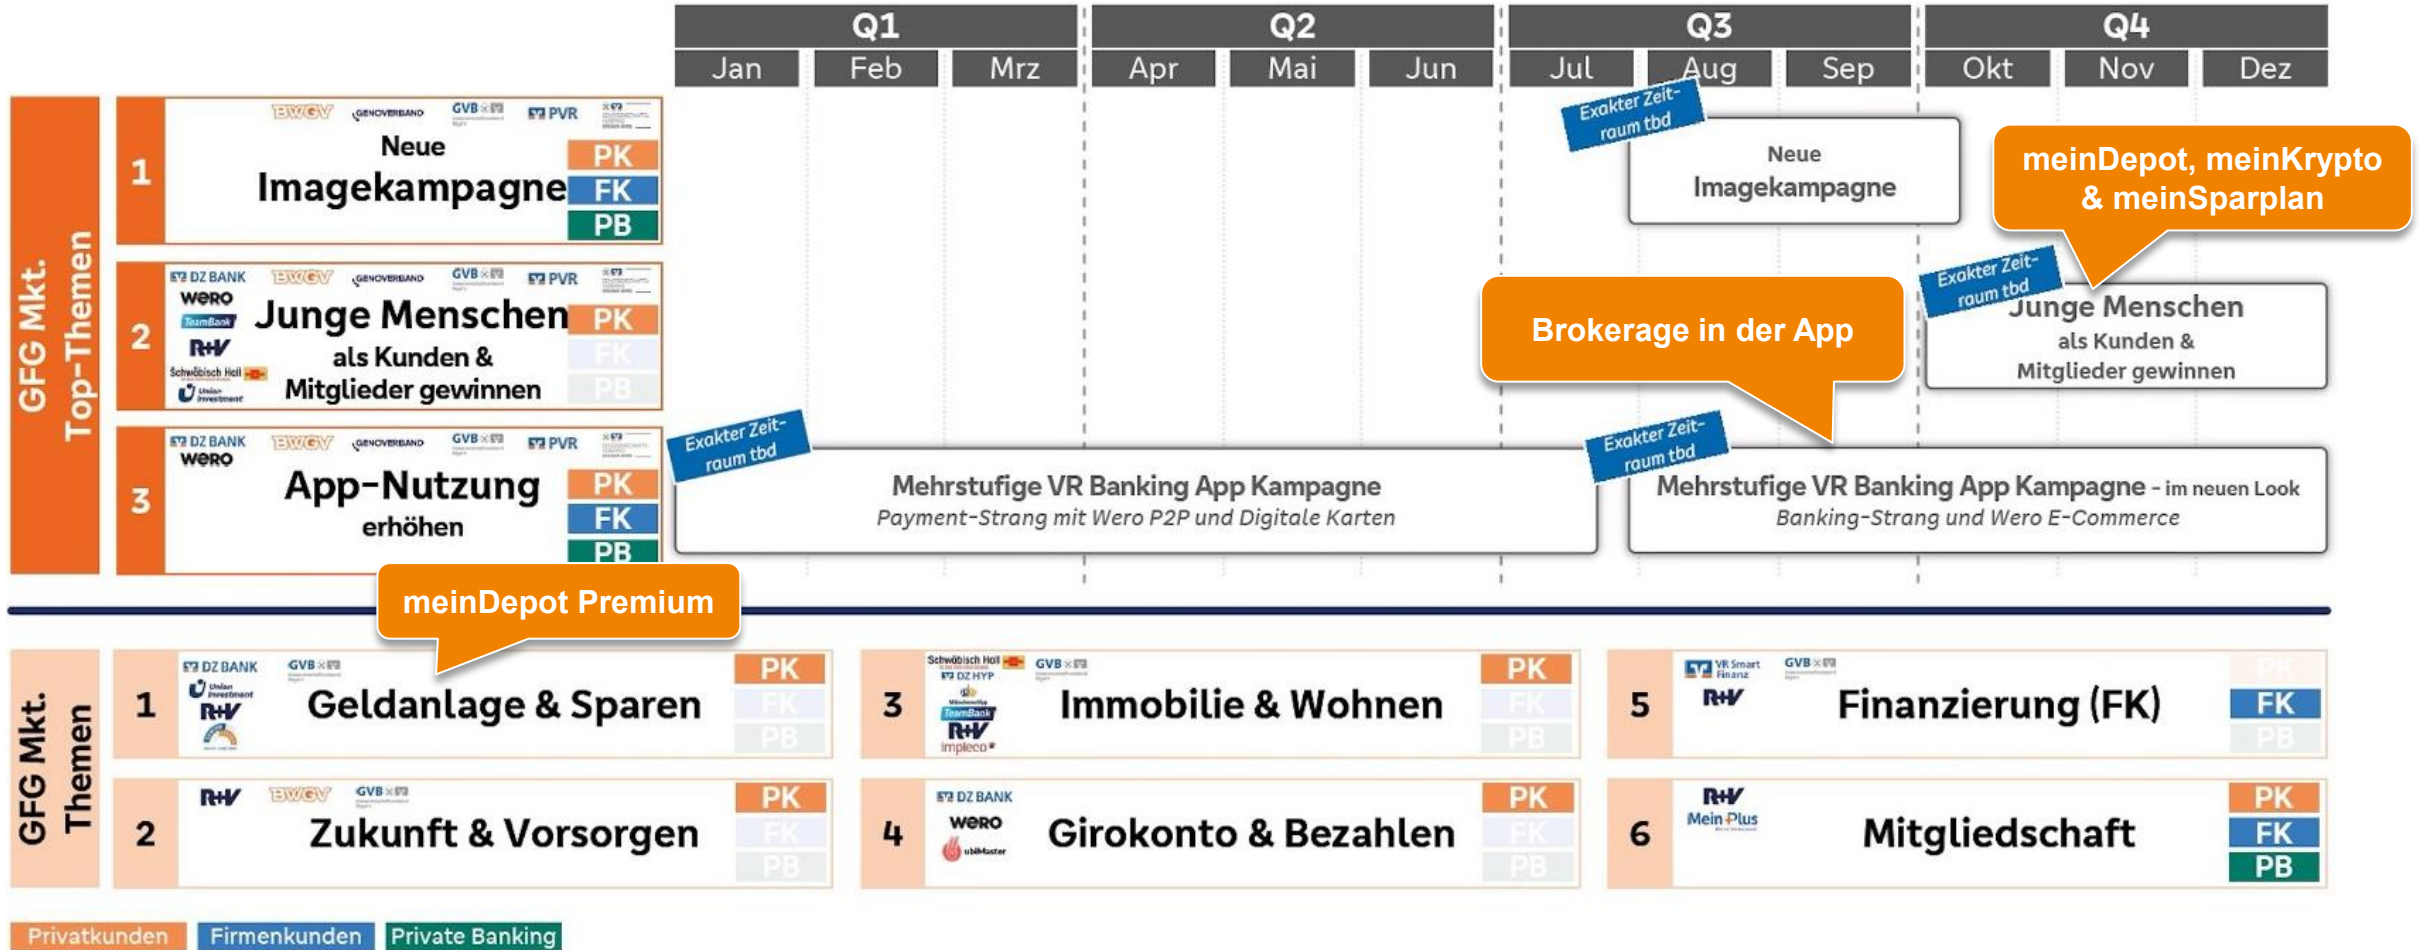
Q1 Q2 Q3 Q4
Jan Feb Mrz Apr Mai Jun Jul Aug Sep Okt Nov Dez

GFG Mkt. Top-Themen

1
BWGV GENOVERBAND GVB PVR
Neue Imagekampagne
PK FK PB

2
DZ BANK BWGV GENOVERBAND GVB PVR
wero TeamBank R+V Schwäbisch Hall Union Investment
Junge Menschen als Kunden & Mitglieder gewinnen
PK FK PB

3
DZ BANK BWGV GENOVERBAND GVB PVR
wero
App-Nutzung erhöhen
PK FK PB

Exakter Zeitraum tbd
Neue Imagekampagne

meinDepot, meinKrypto & meinSparplan

Exakter Zeitraum tbd
Junge Menschen als Kunden & Mitglieder gewinnen

Brokerage in der App

Exakter Zeitraum tbd
Mehrstufige VR Banking App Kampagne
Payment-Strang mit Wero P2P und Digitale Karten

Exakter Zeitraum tbd
Mehrstufige VR Banking App Kampagne - im neuen Look
Banking-Strang und Wero E-Commerce

meinDepot Premium

GFG Mkt. Themen

1
DZ BANK GVB Union Investment R+V
Geldanlage & Sparen
PK FK PB

3
Schwäbisch Hall GVB DZ HYP TeamBank R+V impleco
Immobilie & Wohnen
PK FK PB

5
VR Smart Finanz GVB R+V
Finanzierung (FK)
PK FK PB

2
R+V BWGV GVB
Zukunft & Vorsorgen
PK FK PB

4
DZ BANK wero ubiMaster
Girokonto & Bezahlen
PK FK PB

6
R+V MeinPlus
Mitgliedschaft
PK FK PB

Privatkunden Firmenkunden Private Banking